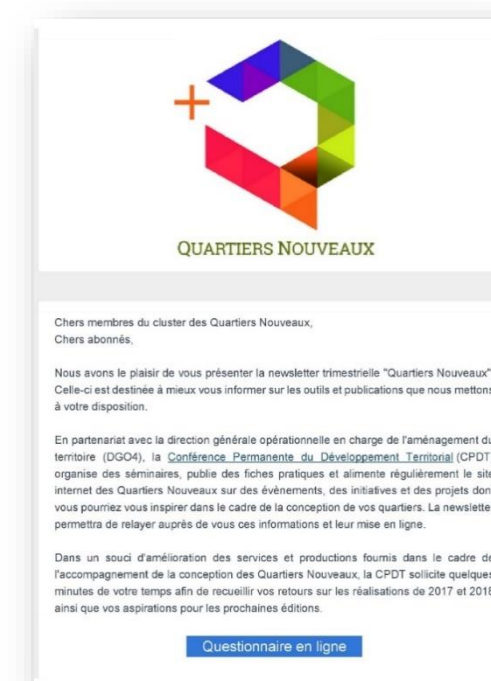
+

QUARTIERS NOUVEAUX

Chers membres du cluster des Quartiers Nouveaux,
Chers abonnés,

Nous avons le plaisir de vous présenter la newsletter trimestrielle "Quartiers Nouveaux". Celle-ci est destinée à mieux vous informer sur les outils et publications que nous mettons à votre disposition.

En partenariat avec la direction générale opérationnelle en charge de l'aménagement du territoire (DGO4), la Conférence Permanente du Développement Territorial (CPDT) organise des séminaires, publie des fiches pratiques et alimente régulièrement le site internet des Quartiers Nouveaux sur des évènements, des initiatives et des projets dont vous pourriez vous inspirer dans le cadre de la conception de vos quartiers. La newsletter permettra de relayer auprès de vous ces informations et leur mise en ligne.

Dans un souci d'amélioration des services et productions fournis dans le cadre de l'accompagnement de la conception des Quartiers Nouveaux, la CPDT sollicite quelques minutes de votre temps afin de recueillir vos retours sur les réalisations de 2017 et 2018 ainsi que vos aspirations pour les prochaines éditions.

Questionnaire en ligne